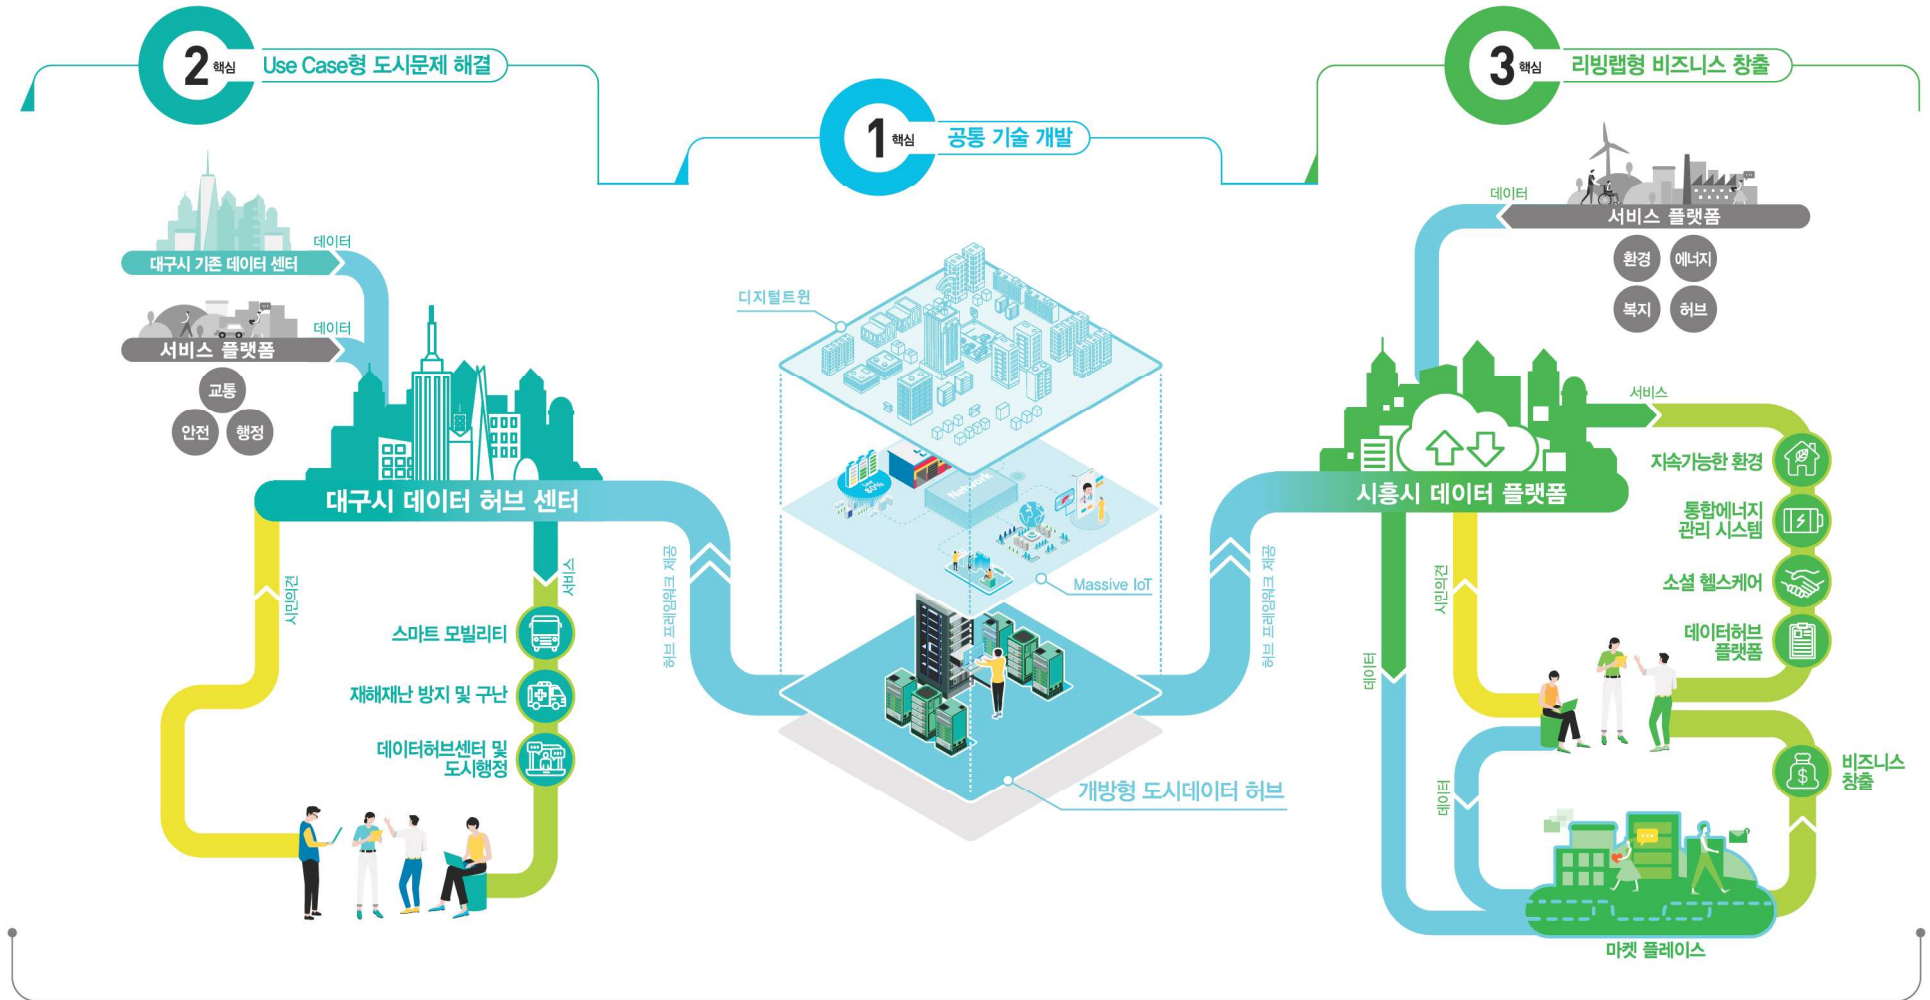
2 핵심 Use Case형 도시문제 해결

1 핵심 공통 기술 개발

3 핵심 리빙랩형 비즈니스 창출

데이터
대구시 기존 데이터 센터

데이터
서비스 플랫폼

교통
안전
행정

대구시 데이터 허브 센터

시민의견

서비스

스마트 모빌리티
재해재난 방지 및 구난
데이터허브센터 및 도시행정

허브 프레임워크 제공

디지털트윈

Network

Massive IoT

개방형 도시데이터 허브

허브 프레임워크 제공

데이터
서비스 플랫폼

환경
에너지
복지
허브

서비스

시흥시 데이터 플랫폼

지속가능한 환경
통합에너지 관리 시스템
소셜 헬스케어
데이터허브 플랫폼

시민의견

데이터

데이터

비즈니스 창출

마켓 플레이스